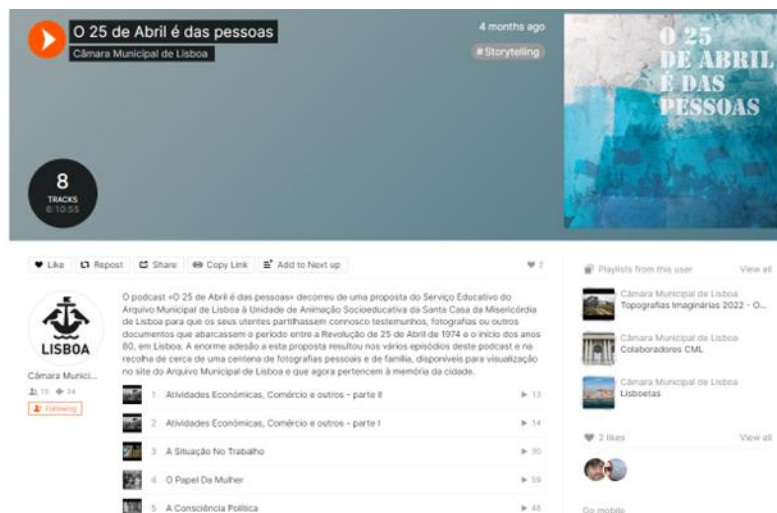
O 25 de Abril é das pessoas

Câmara Municipal de Lisboa

4 months ago

# Storytelling

O 25 DE ABRIL É DAS PESSOAS

8 TRACKS 6:10:55

Like Repost Share Copy Link Add to Next up

2

LISBOA

Câmara Munici...

15 34

Following

O podcast «O 25 de Abril é das pessoas» decorreu de uma proposta do Serviço Educativo do Arquivo Municipal de Lisboa à Unidade de Animação Socioeducativa da Santa Casa da Misericórdia de Lisboa para que os seus utentes partilhassem connosco testemunhos, fotografias ou outros documentos que abarcassem o período entre a Revolução de 25 de Abril de 1974 e o início dos anos 80, em Lisboa. A enorme adesão a esta proposta resultou nos vários episódios deste podcast e na recolha de cerca de uma centena de fotografias pessoais e de família, disponíveis para visualização no site do Arquivo Municipal de Lisboa e que agora pertencem à memória da cidade.

1 Atividades Económicas, Comércio e outros - parte II 13

2 Atividades Económicas, Comércio e outros - parte I 14

3 A Situação No Trabalho 30

4 O Papel Da Mulher 59

5 A Consciência Política 48

Playlists from this user View all

Câmara Municipal de Lisboa
Topografias Imaginárias 2022 - O...

Câmara Municipal de Lisboa
Colaboradores CML

Câmara Municipal de Lisboa
Lisboetas

2 likes View all

Go mobile